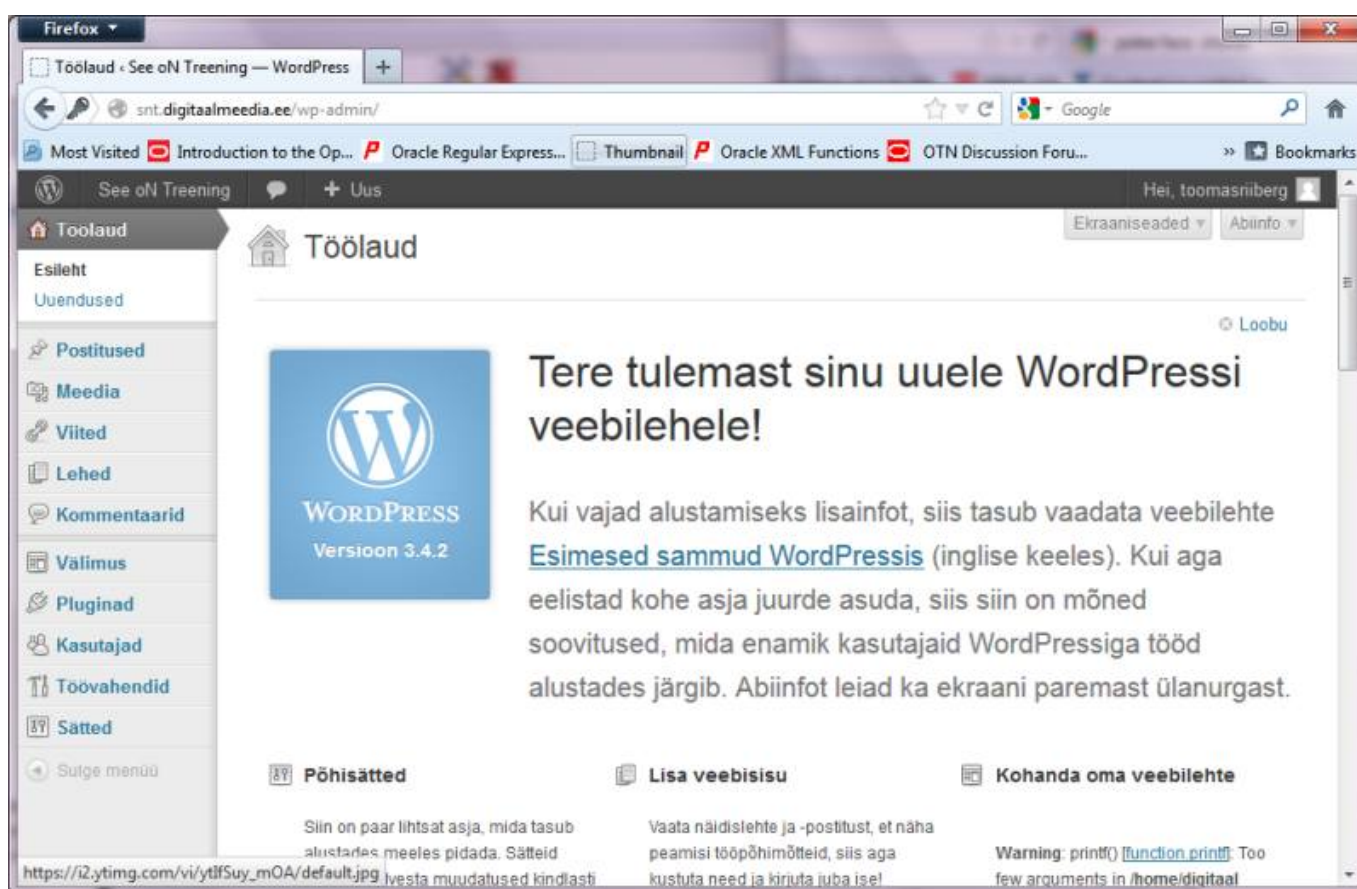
Firefox

Töölaud ‹ See oN Treening — WordPress +

snt.digitaalmeedia.ee/wp-admin/

Google

Most Visited Introduction to the Op... Oracle Regular Express... Thumbnail Oracle XML Functions OTN Discussion Foru... » Bookmarks

See oN Treening + Uus Hei, toomasniiberg

Töölaud
Esileht
Uuendused
Postitused
Meedia
Viited
Lehed
Kommentaarid
Välimus
Pluginad
Kasutajad
Töövahendid
Sätted
Sulge menüü

Töölaud

Ekraaniseaded Abiinfo

Loobu

WordPress
Versioon 3.4.2

Tere tulemast sinu uuele WordPressi veebilehele!

Kui vajad alustamiseks lisainfot, siis tasub vaadata veebilehte Esimesed sammud WordPressis (inglise keeles). Kui aga eelistad kohe asja juurde asuda, siis siin on mõned soovitused, mida enamik kasutajaid WordPressiga tööd alustades järgib. Abiinfot leiad ka ekraani paremast ülanurgast.

Põhisätted

Siin on paar lihtsat asja, mida tasub alustades meeles pidada. Sätteid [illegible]vesta muudatused kindlasti

Lisa veebisisu

Vaata näidislehte ja -postitust, et näha peamisi tööpõhimõtteid, siis aga kustuta need ja kirjuta juba ise!

Kohanda oma veebilehte

Warning: printf() [function.printf]: Too few arguments in /home/digitaal

https://i2.ytimg.com/vi/ytIfSuy_mOA/default.jpg